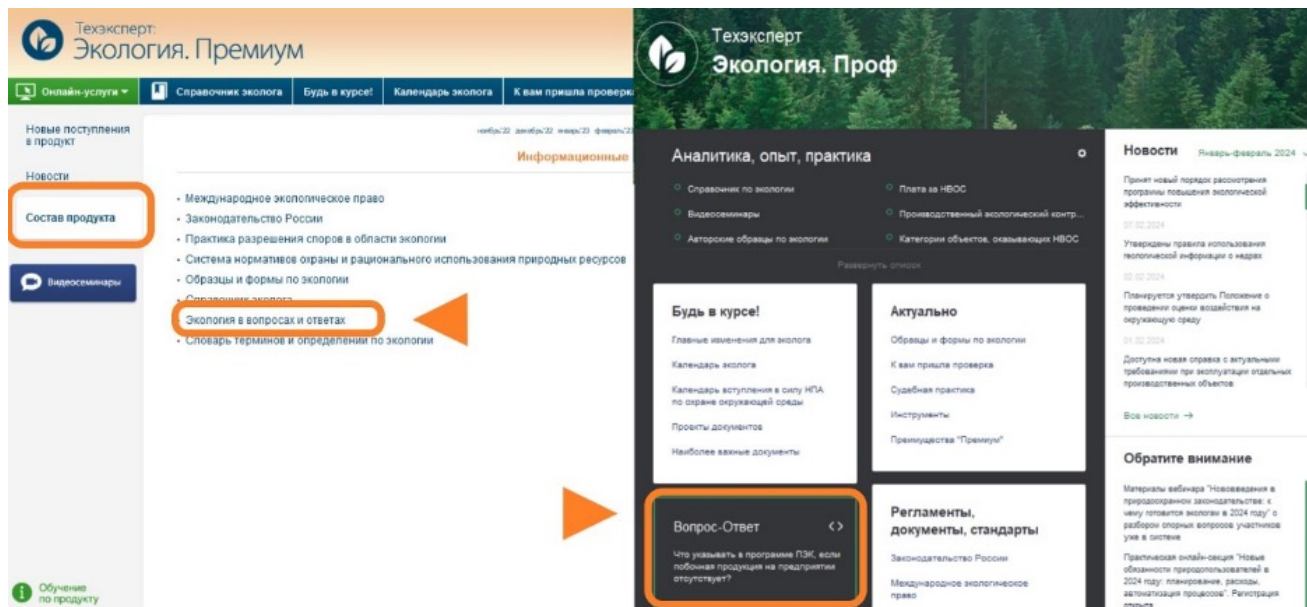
Техэксперт: Экология. Премиум

Онлайн-услуги | Справочник эколога | Будь в курсе! | Календарь эколога | К вам пришла проверка

Новые поступления в продукт

Новости

Состав продукта

Видеосеминары

Обучение по продукту

ноябрь'22 декабрь'22 январь'23 февраль'2

Информационные

- Международное экологическое право
- Законодательство России
- Практика разрешения споров в области экологии
- Система нормативов охраны и рационального использования природных ресурсов
- Образцы и формы по экологии
- Справочник эколога
- Экология в вопросах и ответах
- Словарь терминов и определений по экологии

Техэксперт
Экология. Проф

Аналитика, опыт, практика

Справочник по экологии
Плата за НВОС
Видеосеминары
Производственный экологический контр...
Авторские образцы по экологии
Категории объектов, оказывающих НВОС

Развернуть список

Будь в курсе!

Главные изменения для эколога
Календарь эколога
Календарь вступления в силу НПА по охране окружающей среды
Проекты документов
Наиболее важные документы

Актуально

Образцы и формы по экологии
К вам пришла проверка
Судебная практика
Инструменты
Преимущества "Премиум"

Вопрос-Ответ

Что указывать в программе ПЭК, если побочная продукция на предприятии отсутствует?

Регламенты, документы, стандарты

Законодательство России
Международное экологическое право

Новости Январь-февраль 2024

Принят новый порядок рассмотрения программы повышения экологической эффективности

07.02.2024

Утверждены правила использования геологической информации о недрах

02.02.2024

Планируется утвердить Положение о проведении оценки воздействия на окружающую среду

01.02.2024

Доступна новая справка с актуальными требованиями при эксплуатации отдельных производственных объектов

Все новости →

Обратите внимание

Материалы вебинара "Нововведения в природоохранном законодательстве: к чему готовится экологам в 2024 году" с разбором опорных вопросов участников уже в системе

Практическая онлайн-секция "Новые обязанности природопользователей в 2024 году: планирование, расходы, автоматизация процессов". Регистрация открыта